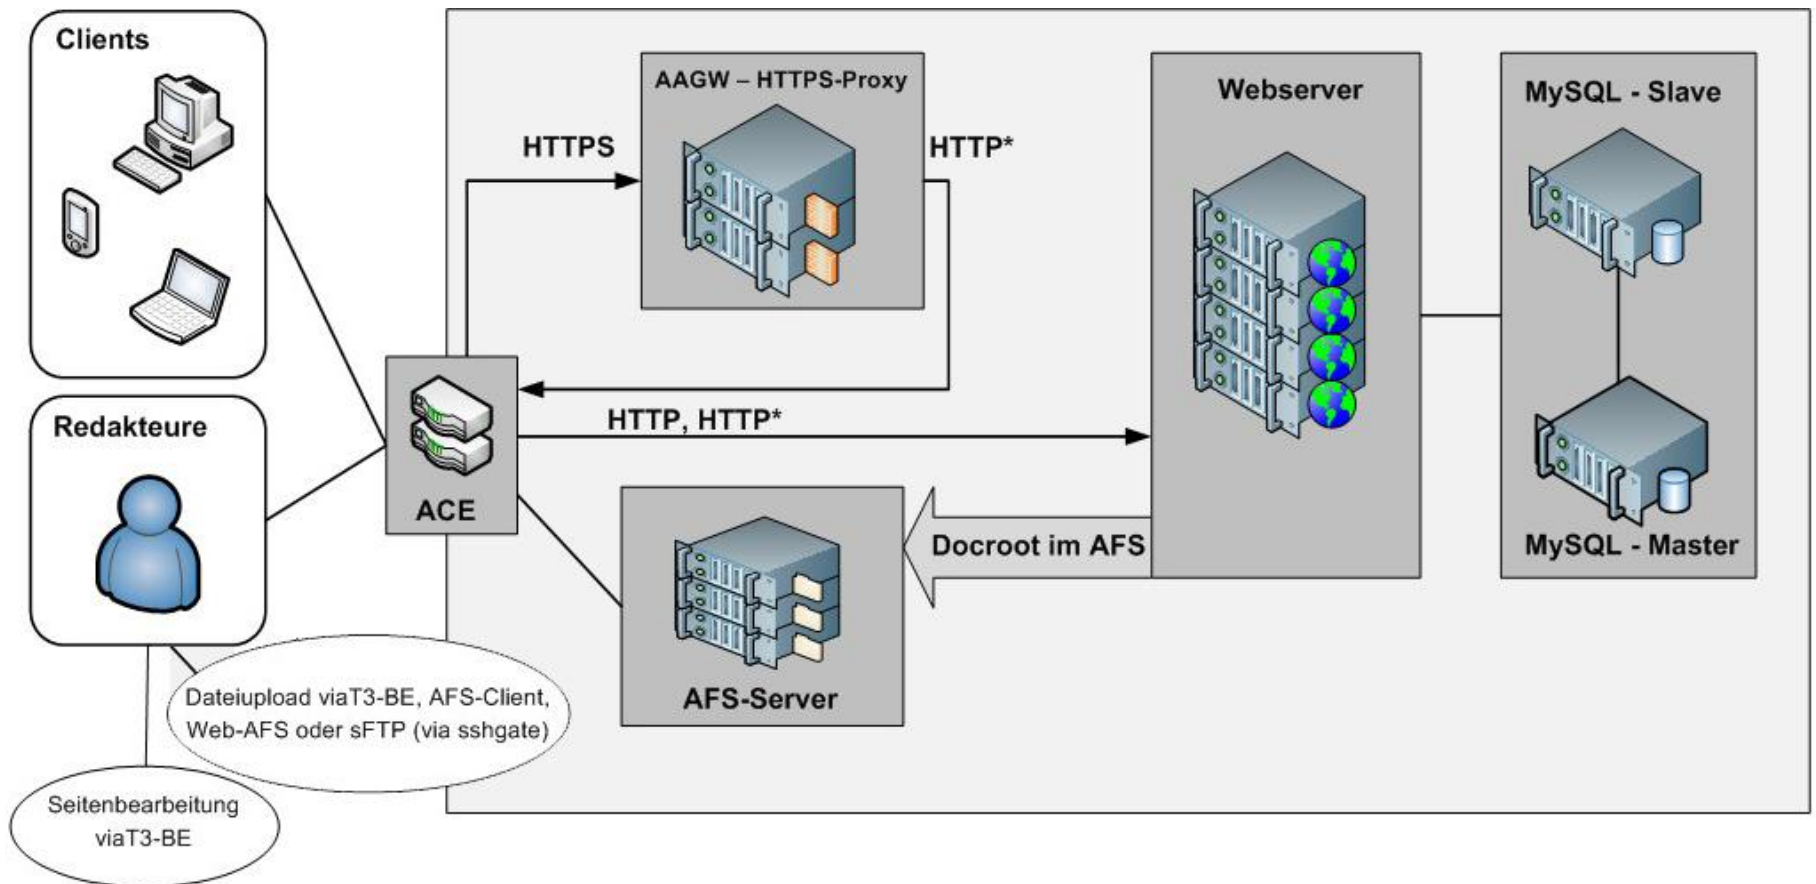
Clients

Redakteure

ACE

HTTPS

AAGW – HTTPS-Proxy

HTTP*

HTTP, HTTP*

Webserver

MySQL - Slave

MySQL - Master

Docroot im AFS

AFS-Server

Dateiupload viaT3-BE, AFS-Client, Web-AFS oder sFTP (via sshgate)

Seitenbearbeitung viaT3-BE